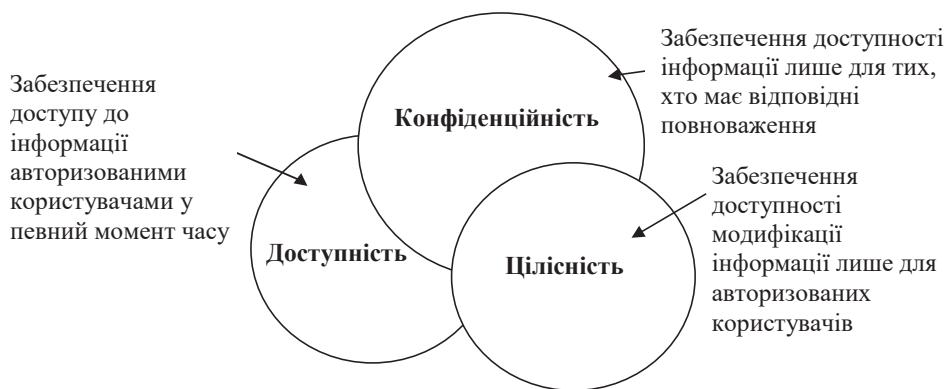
Забезпечення доступу до інформації авторизованими користувачами у певний момент часу

Конфіденційність

Забезпечення доступності інформації лише для тих, хто має відповідні повноваження

Доступність

Цілісність

Забезпечення доступності модифікації інформації лише для авторизованих користувачів